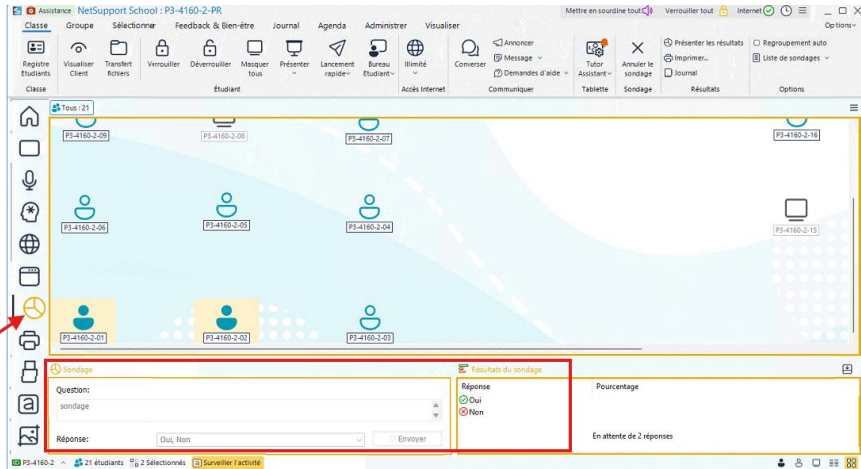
Assistance NetSupport School : P3-4160-2-PR
Mettre en sourdine tout Verrouiller tout Internet
Classe Groupe Sélectionner Feedback & Bien-être Journal Agenda Administrer Visualiser
Options
Registre Etudiants
Visualiser Client
Transfert fichiers
Verrouiller
Déverrouiller
Masquer tous
Présenter
Lancement rapide
Bureau Etudiant
Illimité
Converser
Annoncer
Message
Demandes d'aide
Tutor Assistant
Annuler le sondage
Présenter les résultats
Imprimer...
Journal
Regroupement auto
Liste de sondages
Classe
Étudiant
Accès Internet
Communiquer
Tablette
Sondage
Résultats
Options
Tous : 21
P3-4160-2-09
P3-4160-2-08
P3-4160-2-07
P3-4160-2-16
P3-4160-2-06
P3-4160-2-05
P3-4160-2-04
P3-4160-2-15
P3-4160-2-01
P3-4160-2-02
P3-4160-2-03
Sondage
Question:
sondage
Réponse:
Oui, Non
Envoyer
Résultats du sondage
Réponse
Oui
Non
Pourcentage
En attente de 2 réponses
P3-4160-2
21 étudiants
2 Sélectionnés
Surveiller l'activité